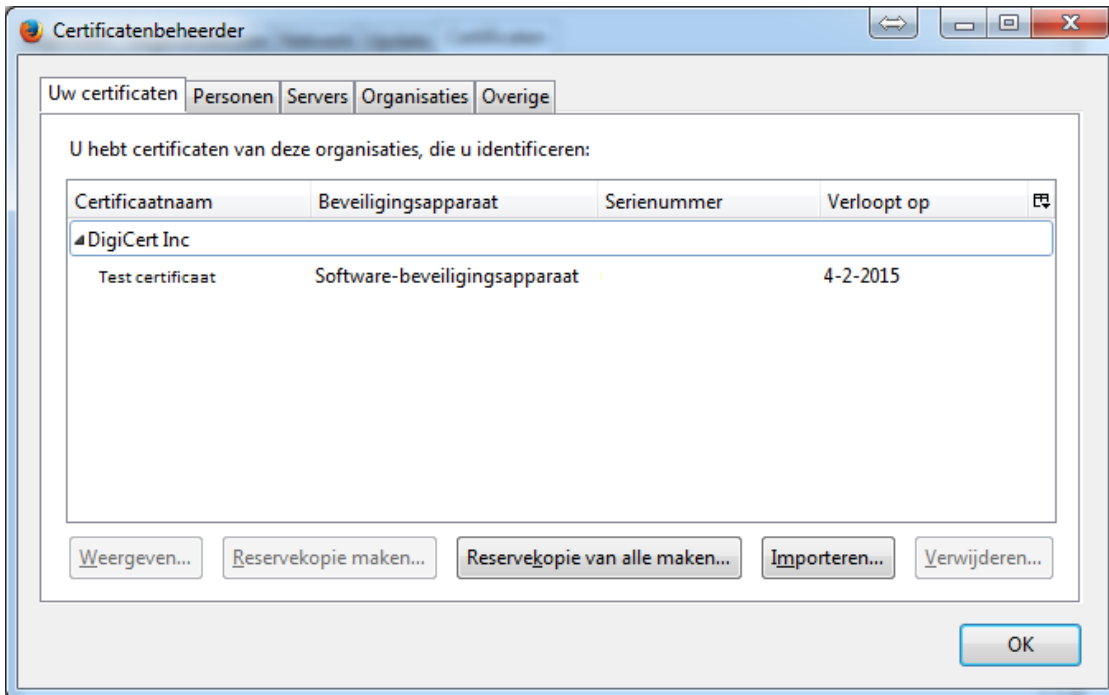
Certificatenbeheerder

Uw certificaten | Personen | Servers | Organisaties | Overige

U hebt certificaten van deze organisaties, die u identificeren:

| Certificaatnaam | Beveiligingsapparaat | Serienummer | Verloopt op |
|---|---|---|---|
| DigiCert Inc | | | |
| Test certificaat | Software-beveiligingsapparaat | | 4-2-2015 |

Weergeven... Reservekopie maken... Reservekopie van alle maken... Importeren... Verwijderen...

OK